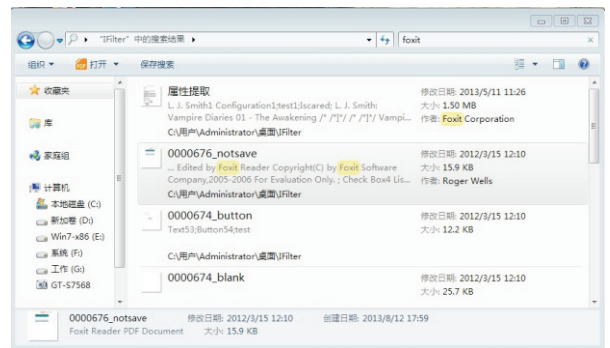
"IFilter" 中的搜索结果 ▸

foxit

组织 ▾ 打开 ▾ 保存搜索

收藏夹

库

家庭组

计算机

本地磁盘 (C:)

新加卷 (D:)

Win7-x86 (E:)

系统 (F:)

工作 (G:)

GT-S7568

属性提取
L. J. Smith1 Configuration1;test1;Iscared; L. J. Smith: Vampire Diaries 01 - The Awakening /* /*]*/ /* /*]*/ Vampi...
C:\用户\Administrator\桌面\IFilter

修改日期: 2013/5/11 11:26
大小: 1.50 MB
作者: Foxit Corporation

0000676_notsave
... Edited by Foxit Reader Copyright(C) by Foxit Software Company,2005-2006 For Evaluation Only. ; Check Box4 Lis...
C:\用户\Administrator\桌面\IFilter

修改日期: 2012/3/15 12:10
大小: 15.9 KB
作者: Roger Wells

0000674_button
Text53;Button54;test
C:\用户\Administrator\桌面\IFilter

修改日期: 2012/3/15 12:10
大小: 12.2 KB

0000674_blank

修改日期: 2012/3/15 12:10
大小: 25.7 KB

0000676_notsave 修改日期: 2012/3/15 12:10 创建日期: 2013/8/12 17:59
Foxit Reader PDF Document 大小: 15.9 KB